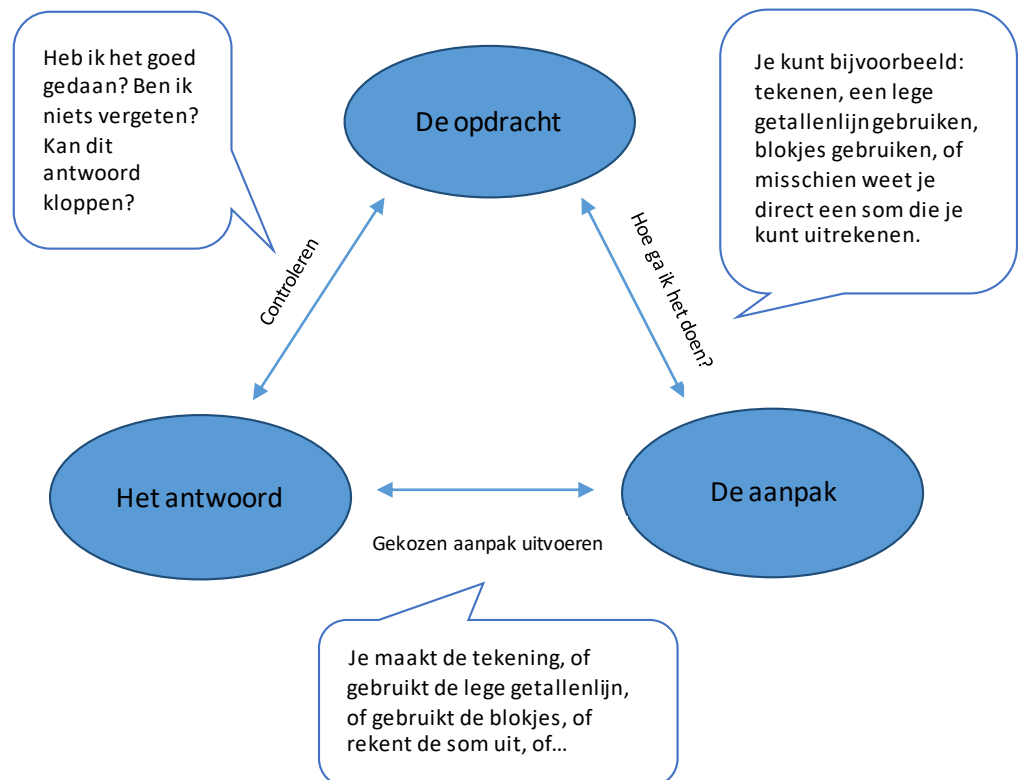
Heb ik het goed gedaan? Ben ik niets vergeten? Kan dit antwoord kloppen?

De opdracht

Je kunt bijvoorbeeld: tekenen, een lege getallenlijn gebruiken, blokjes gebruiken, of misschien weet je direct een som die je kunt uitrekenen.

Controleren

Hoe ga ik het doen?

Het antwoord

De aanpak

Gekozen aanpak uitvoeren

Je maakt de tekening, of gebruikt de lege getallenlijn, of gebruikt de blokjes, of rekent de som uit, of…